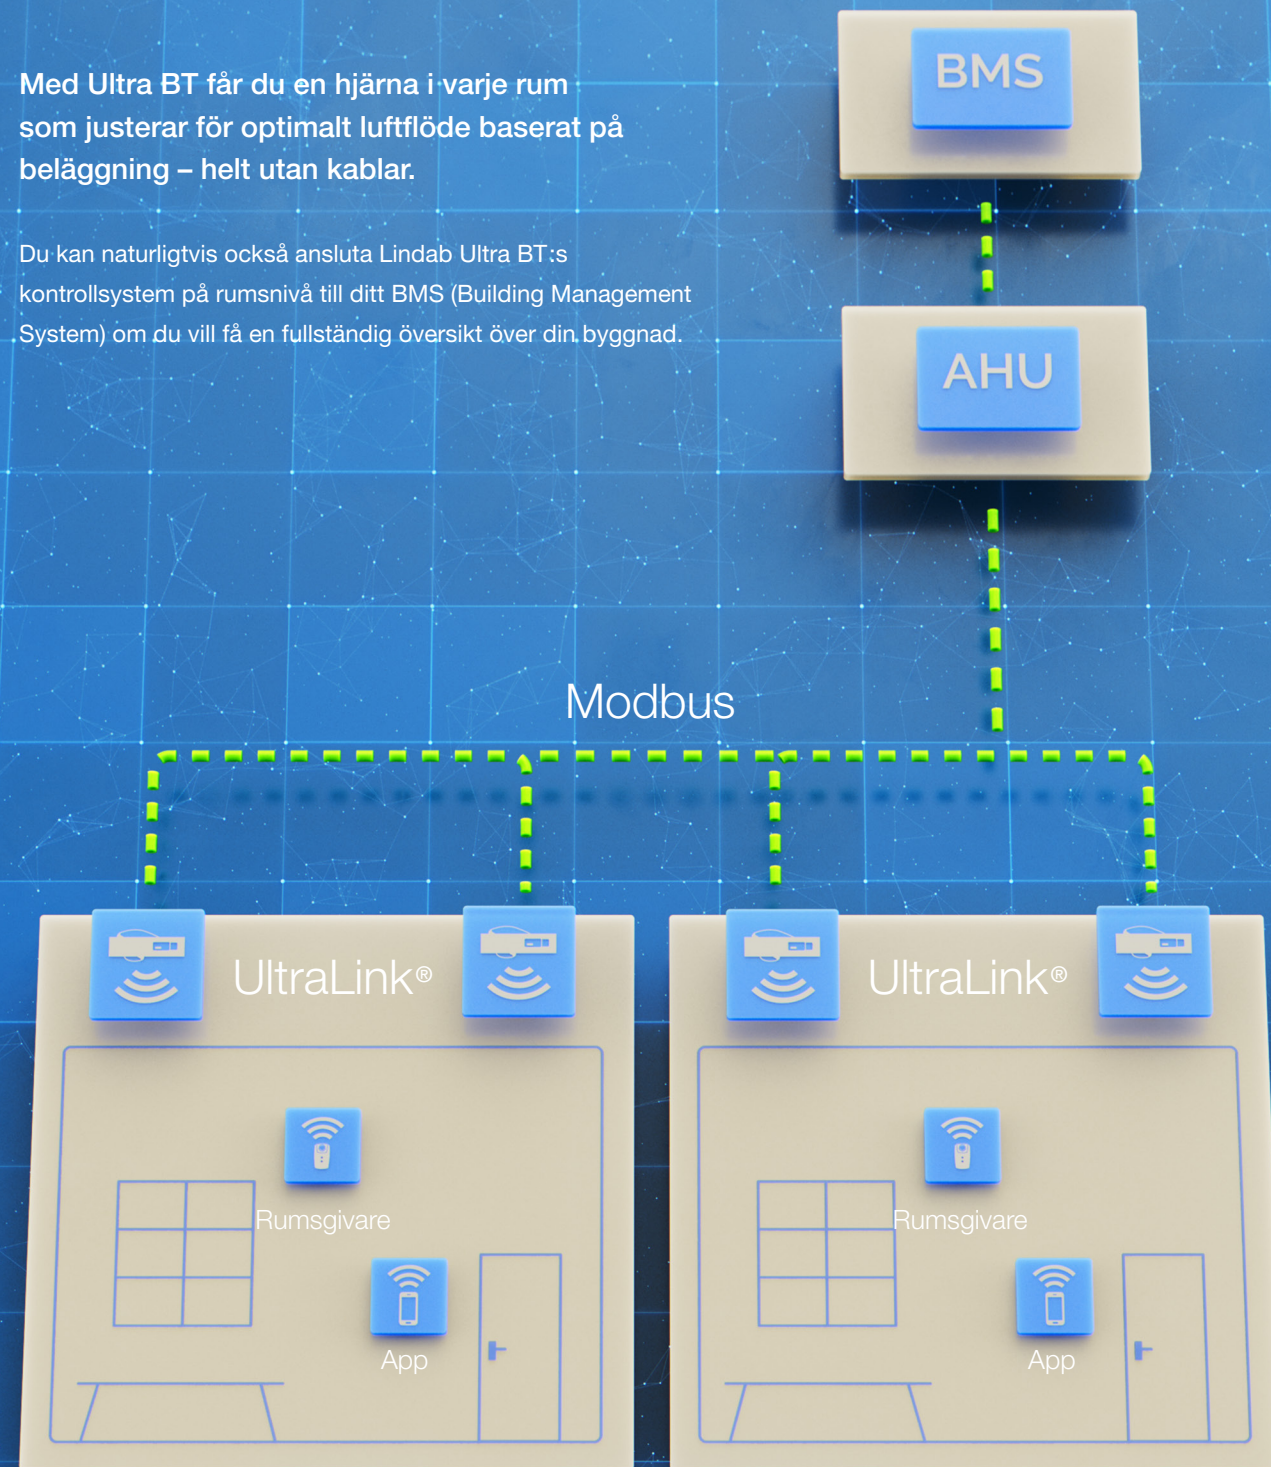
Med Ultra BT får du en hjärna i varje rum som justerar för optimalt luftflöde baserat på beläggning – helt utan kablar.

Du kan naturligtvis också ansluta Lindab Ultra BT:s kontrollsystem på rumsnivå till ditt BMS (Building Management System) om du vill få en fullständig översikt över din byggnad.

BMS

AHU

Modbus

UltraLink®

Rumsgivare

App

UltraLink®

Rumsgivare

App